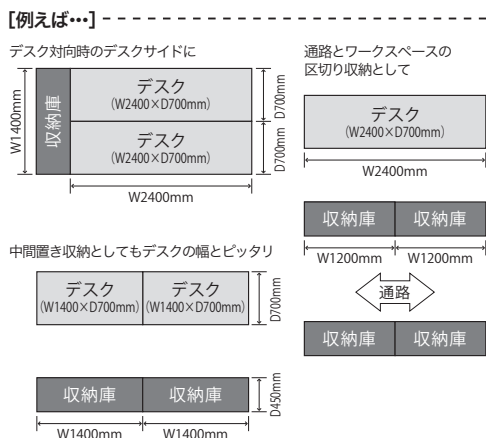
[例えば…]

デスク対向時のデスクサイドに

収納庫
デスク
(W2400×D700mm)
デスク
(W2400×D700mm)
W1400mm
D700mm
D700mm
W2400mm

通路とワークスペースの区切り収納として

デスク
(W2400×D700mm)
W2400mm

収納庫 収納庫
W1200mm W1200mm
通路
収納庫 収納庫

中間置き収納としてもデスクの幅とピッタリ

デスク
(W1400×D700mm)
デスク
(W1400×D700mm)
D700mm

収納庫 収納庫
D450mm
W1400mm W1400mm